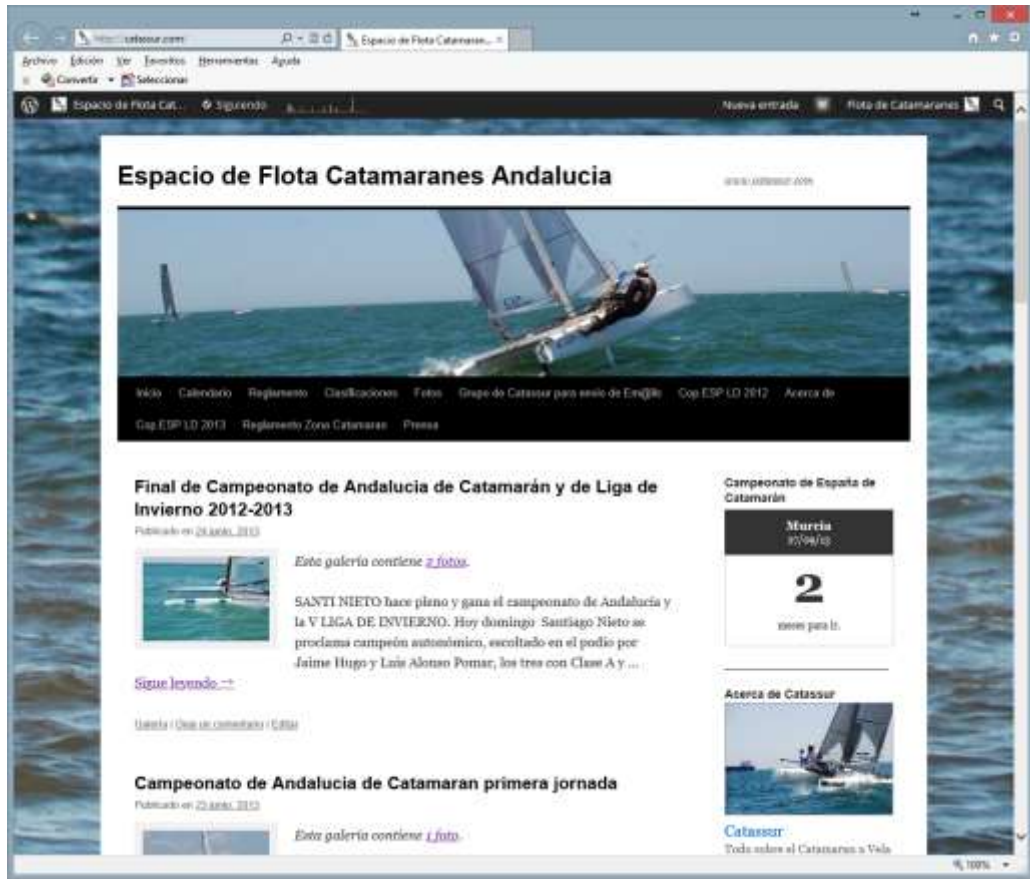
http://catassur.com
Espacio de Flota Catamaran...
Archivo Edición Ver Favoritos Herramientas Ayuda
Convertir Seleccionar
Espacio de Flota Cat... Siguiendo
Nueva entrada Flota de Catamaranes

Espacio de Flota Catamaranes Andalucia
www.catassur.com

Inicio Calendario Reglamento Clasificaciones Fotos Grupo de Catassur para envío de Em@ils Cop ESP LD 2012 Acerca de Cop ESP LD 2013 Reglamento Zona Catamaran Prensa

Final de Campeonato de Andalucia de Catamarán y de Liga de Invierno 2012-2013
Publicado en 24 junio, 2013

Esta galería contiene 2 fotos.

SANTI NIETO hace pleno y gana el campeonato de Andalucía y la V LIGA DE INVIERNO. Hoy domingo Santiago Nieto se proclama campeón autonómico, escoltado en el podio por Jaime Hugo y Luis Alonso Pomar, los tres con Clase A y …
Sigue leyendo →

Galería | Deja un comentario | Editar

Campeonato de Andalucia de Catamaran primera jornada
Publicado en 23 junio, 2013

Esta galería contiene 1 foto.

Campeonato de España de Catamarán
Murcia
20/09/13
2
meses para ir.

Acerca de Catassur
Catassur
Todo sobre el Catamaran a Vela

100%